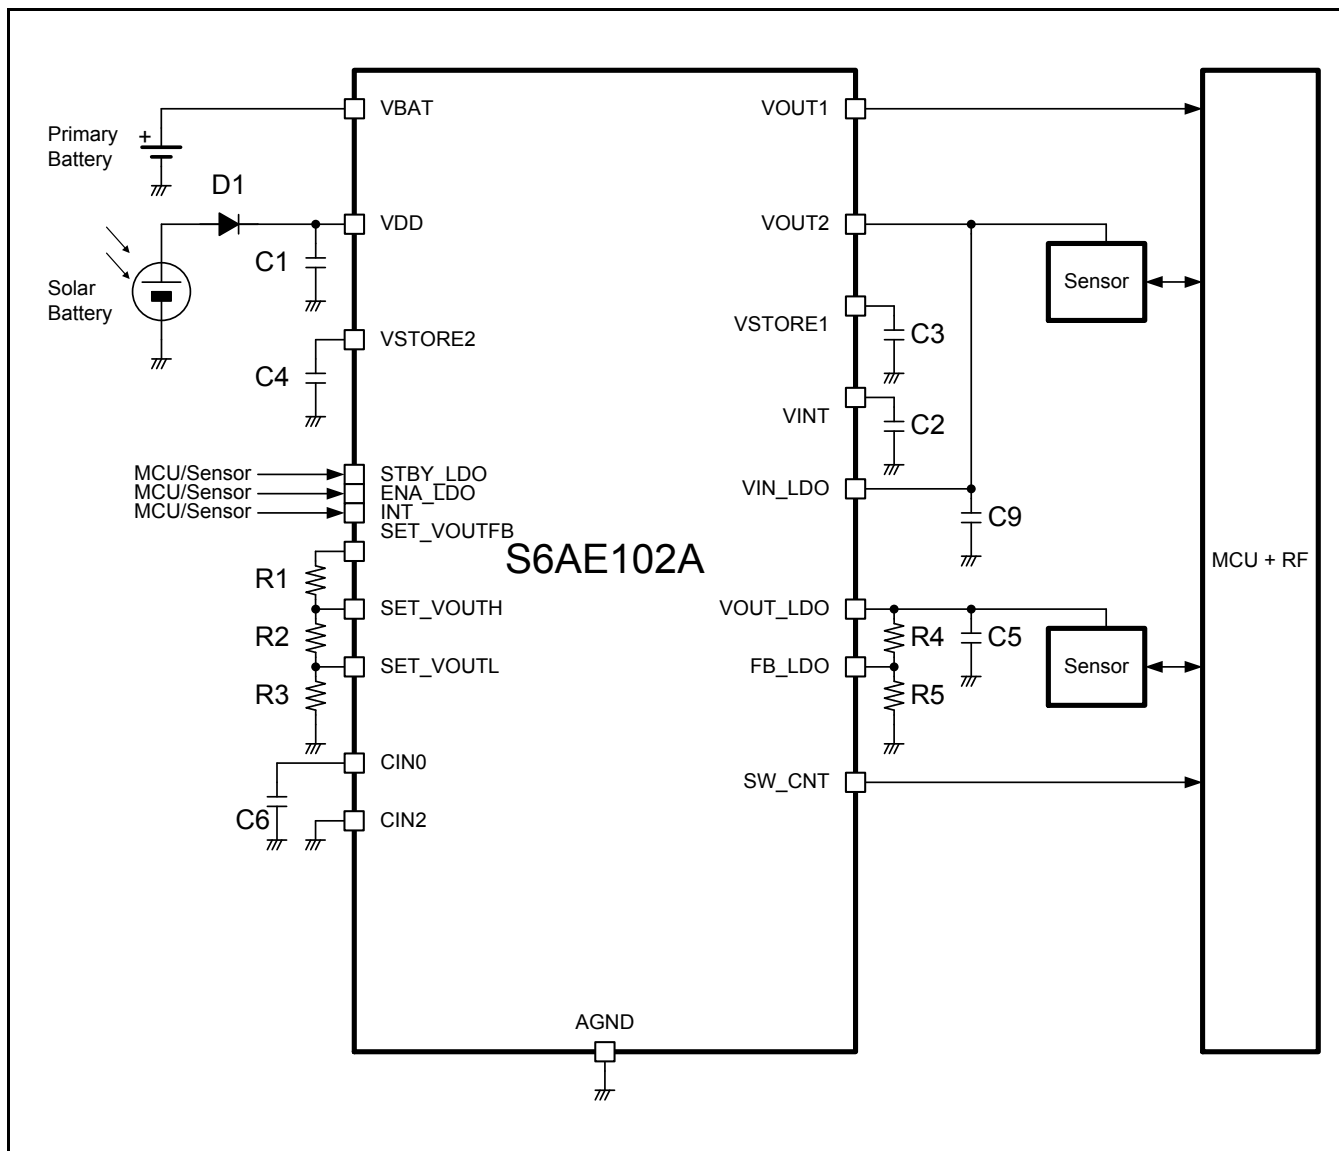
Primary Battery

+

D1

Solar Battery

C1

C4

MCU/Sensor
MCU/Sensor
MCU/Sensor

R1

R2

R3

C6

VBAT

VDD

VSTORE2

STBY_LDO
ENA_LDO
INT
SET_VOUTFB

SET_VOUTH

SET_VOUTL

CIN0

CIN2

S6AE102A

AGND

VOUT1

VOUT2

VSTORE1

VINT

VIN_LDO

VOUT_LDO

FB_LDO

SW_CNT

C3

C2

C9

R4

C5

R5

Sensor

Sensor

MCU + RF